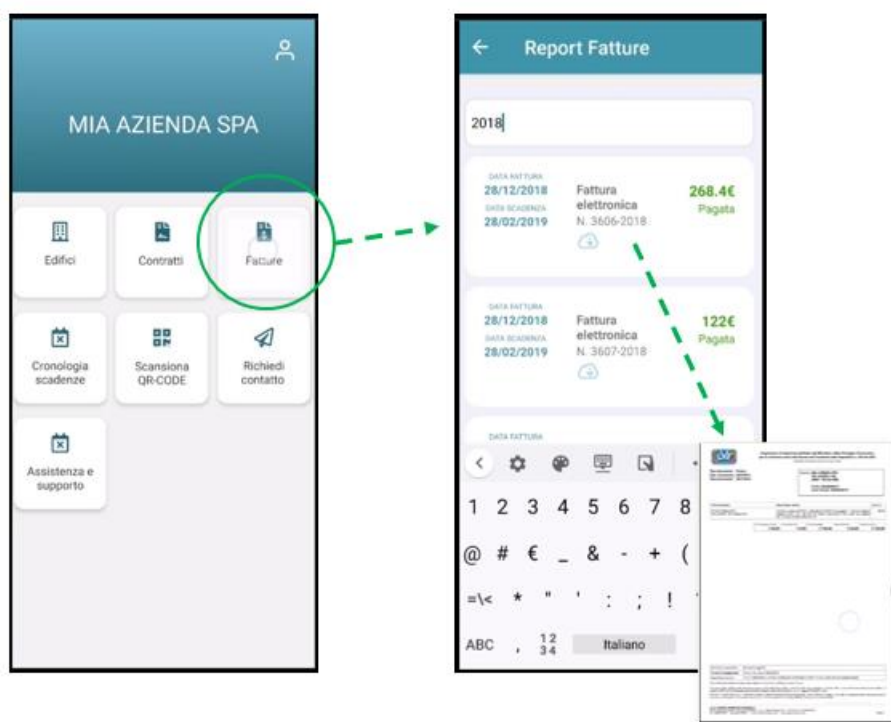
MIA AZIENDA SPA

Edifici

Contratti

Fatture

Cronologia scadenze

Scansiona QR-CODE

Richiedi contatto

Assistenza e supporto

Report Fatture

2018

DATA FATTURA
28/12/2018
DATA SCADENZA
28/02/2019

Fattura elettronica
N. 3606-2018

268.4€
Pagata

DATA FATTURA
28/12/2018
DATA SCADENZA
28/02/2019

Fattura elettronica
N. 3607-2018

122€
Pagata

DATA FATTURA

1 2 3 4 5 6 7 8
@ # € _ & - + (
=\< * " ' : ; !
ABC , $\frac{1\ 2}{3\ 4}$ Italiano

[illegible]